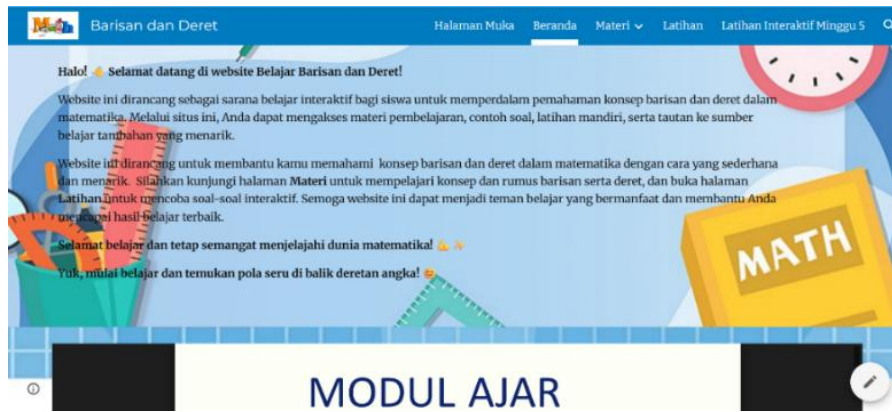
Math Barisan dan Deret

Halaman Muka Beranda Materi Latihan Latihan Interaktif Minggu 5

Halo! Selamat datang di website Belajar Barisan dan Deret!

Website ini dirancang sebagai sarana belajar interaktif bagi siswa untuk memperdalam pemahaman konsep barisan dan deret dalam matematika. Melalui situs ini, Anda dapat mengakses materi pembelajaran, contoh soal, latihan mandiri, serta tautan ke sumber belajar tambahan yang menarik.

Website ini dirancang untuk membantu kamu memahami konsep barisan dan deret dalam matematika dengan cara yang sederhana dan menarik. Silahkan kunjungi halaman Materi untuk mempelajari konsep dan rumus barisan serta deret, dan buka halaman Latihan untuk mencoba soal-soal interaktif. Semoga website ini dapat menjadi teman belajar yang bermanfaat dan membantu Anda mencapai hasil belajar terbaik.

Selamat belajar dan tetap semangat menjelajahi dunia matematika!

Yuk, mulai belajar dan temukan pola seru di balik deretan angka!

MATH

MODUL AJAR